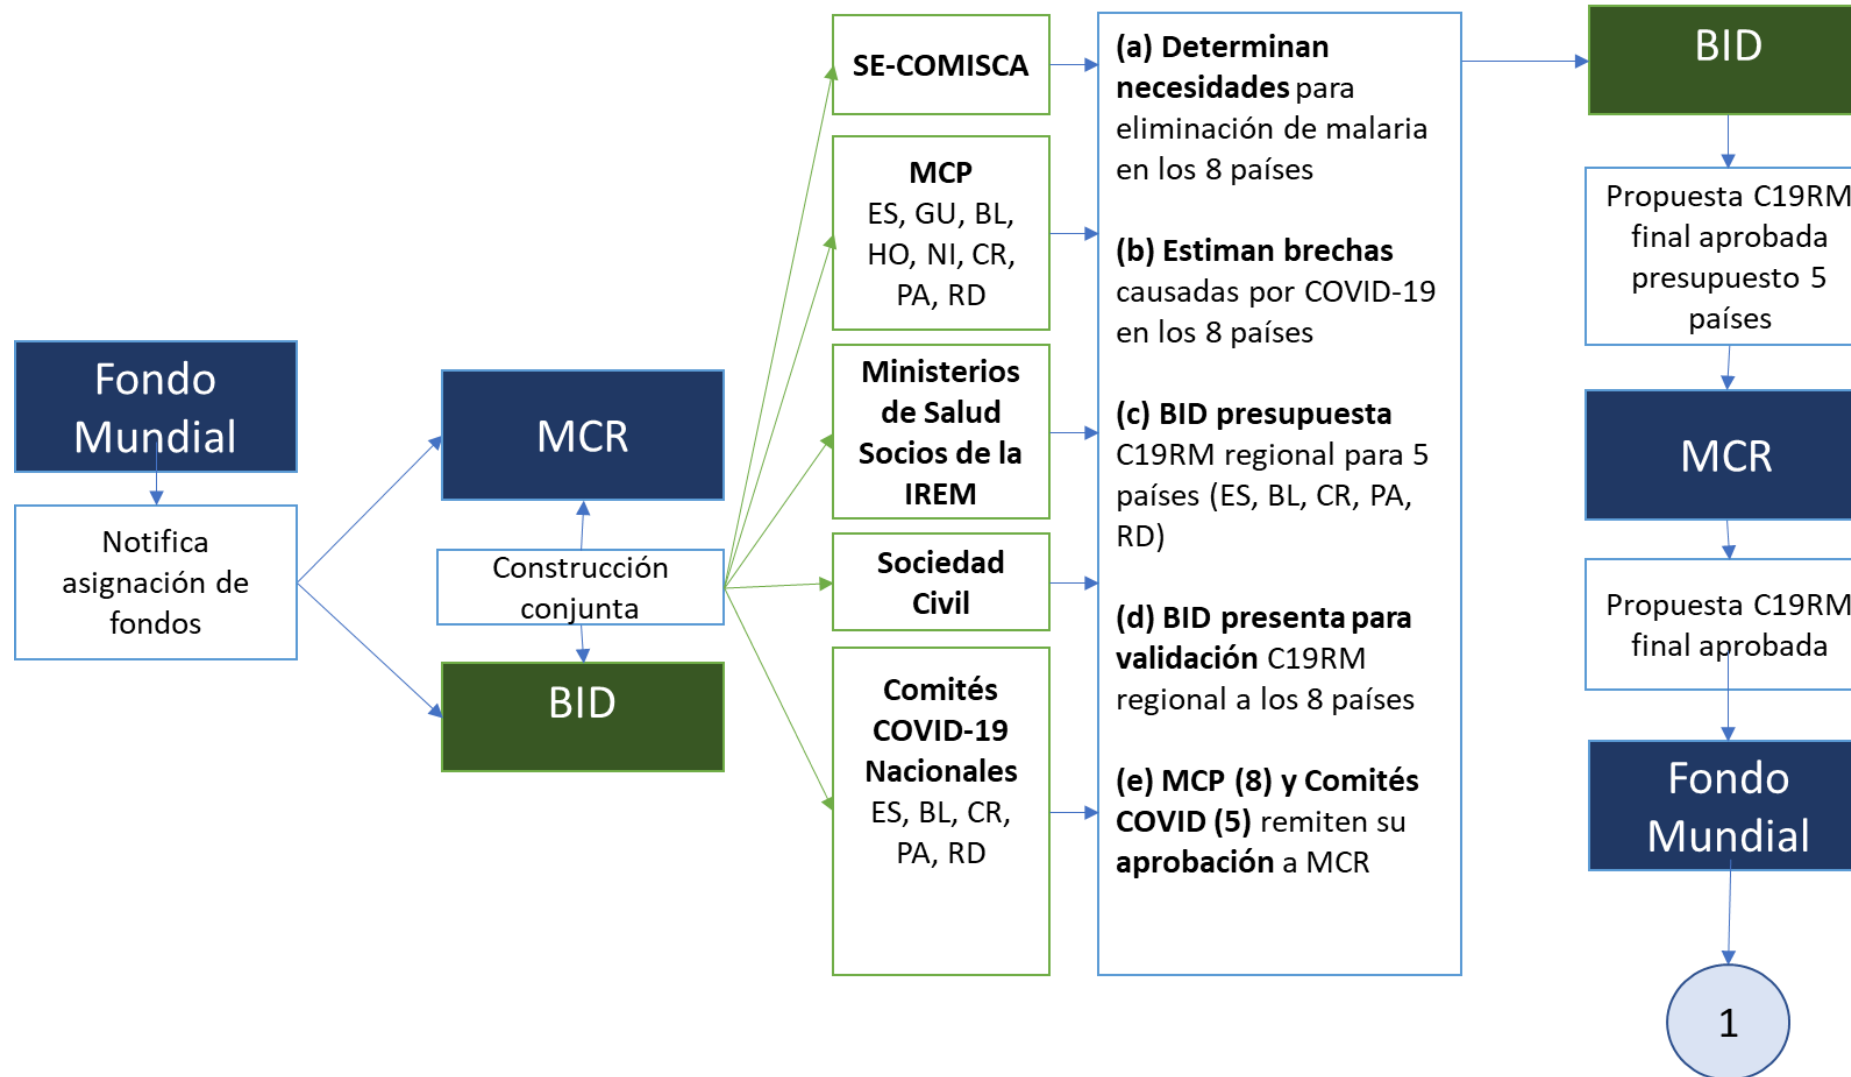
Fondo Mundial

Notifica asignación de fondos

MCR

Construcción conjunta

BID

SE-COMISCA

MCP
ES, GU, BL, HO, NI, CR, PA, RD

Ministerios de Salud Socios de la IREM

Sociedad Civil

Comités COVID-19 Nacionales
ES, BL, CR, PA, RD

(a) Determinan necesidades para eliminación de malaria en los 8 países

(b) Estiman brechas causadas por COVID-19 en los 8 países

(c) BID presupuesta C19RM regional para 5 países (ES, BL, CR, PA, RD)

(d) BID presenta para validación C19RM regional a los 8 países

(e) MCP (8) y Comités COVID (5) remiten su aprobación a MCR

BID

Propuesta C19RM final aprobada presupuesto 5 países

MCR

Propuesta C19RM final aprobada

Fondo Mundial

1